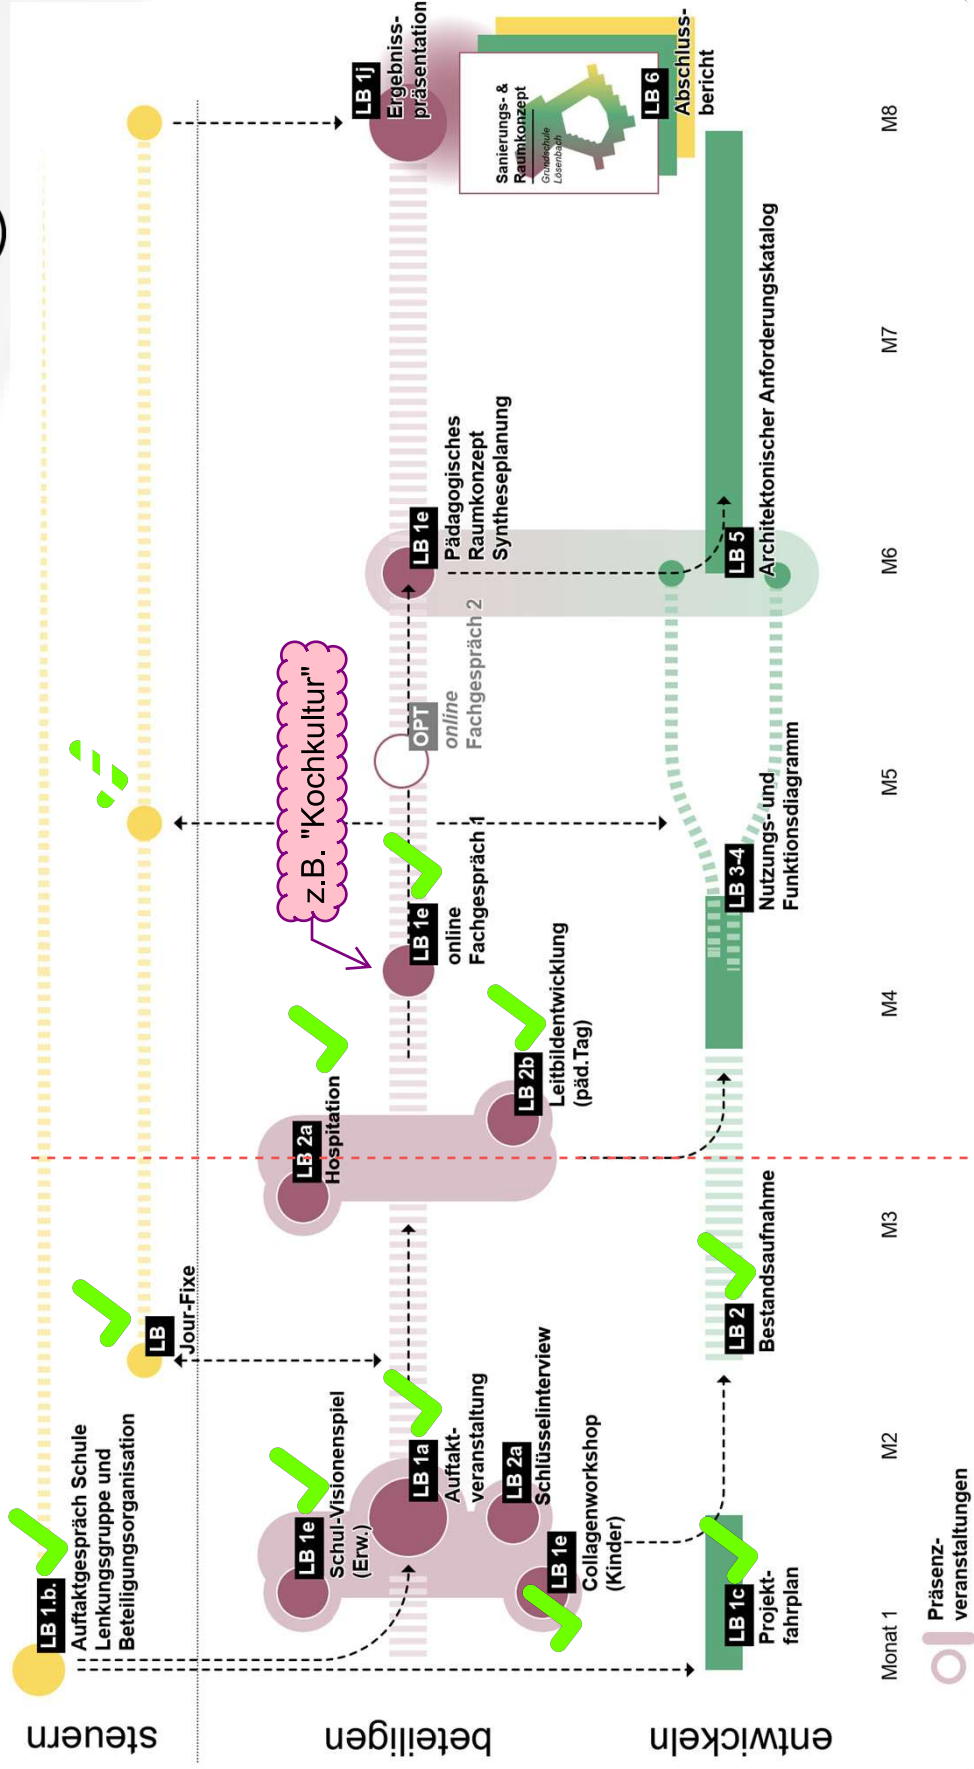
steuern

beteiligen

entwickeln

LB 1.b. Auftaktgespräch Schule Lenkungsgruppe und Beteiligungsorganisation

LB Jour-Fixe

LB 1e Schul-Visionenspiel (Erw.)

LB 1a Auftakt-veranstaltung

LB 2a Schlüsselinterview

LB 1e Collagenworkshop (Kinder)

LB 1c Projekt-fahrplan

LB 2 Bestandsaufnahme

LB 2a Hospitation

LB 2b Leitbildentwicklung (päd.Tag)

LB 1e online Fachgespräch 1

z.B. "Kochkultur"

OPT online Fachgespräch 2

LB 3-4 Nutzungs- und Funktionsdiagramm

LB 1e Pädagogisches Raumkonzept Syntheseplanung

LB 5 Architektonischer Anforderungskatalog

LB 1j Ergebnis-präsentation

Sanierungs- & Raumkonzept Grundschule Lösenbach

LB 6 Abschluss-bericht

Monat 1 M2 M3 M4 M5 M6 M7 M8

Präsenz-veranstaltungen